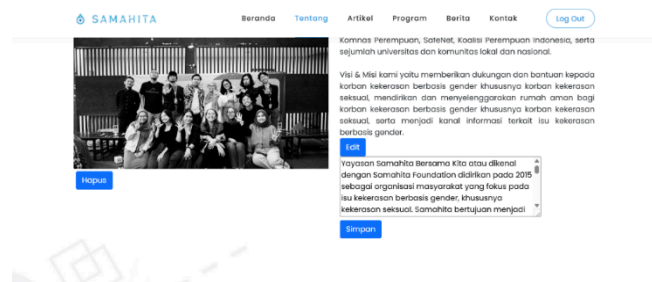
SAMAHITA

Beranda Tentang Artikel Program Berita Kontak Log Out

Komnas Perempuan, SafeNet, Koalisi Perempuan Indonesia, serta sejumlah universitas dan komunitas lokal dan nasional.

Visi & Misi kami yaitu memberikan dukungan dan bantuan kepada korban kekerasan berbasis gender khususnya korban kekerasan seksual, mendirikan dan menyelenggarakan rumah aman bagi korban kekerasan berbasis gender khususnya korban kekerasan seksual, serta menjadi kanal informasi terkait isu kekerasan berbasis gender.

Edit

Yayasan Samahita Bersama Kita atau dikenal dengan Samahita Foundation didirikan pada 2015 sebagai organisasi masyarakat yang fokus pada isu kekerasan berbasis gender, khususnya kekerasan seksual. Samahita bertujuan menjadi

Hapus

Simpan